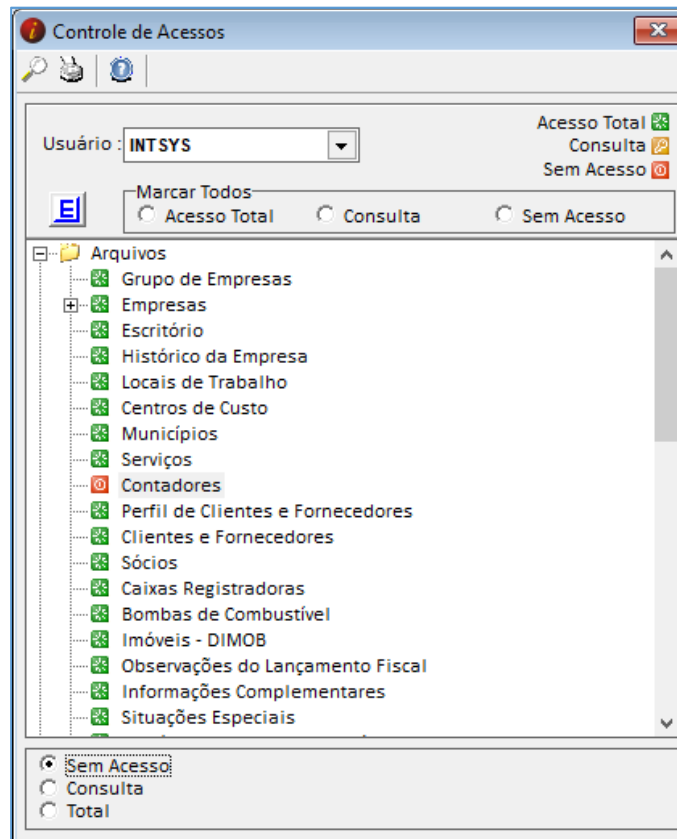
Controle de Acessos

Usuário : INTSYS

Acesso Total
Consulta
Sem Acesso

E

Marcar Todos
Acesso Total
Consulta
Sem Acesso

Arquivos
Grupo de Empresas
Empresas
Escritório
Histórico da Empresa
Locais de Trabalho
Centros de Custo
Municípios
Serviços
Contadores
Perfil de Clientes e Fornecedores
Clientes e Fornecedores
Sócios
Caixas Registradoras
Bombas de Combustível
Imóveis - DIMOB
Observações do Lançamento Fiscal
Informações Complementares
Situações Especiais

Sem Acesso
Consulta
Total